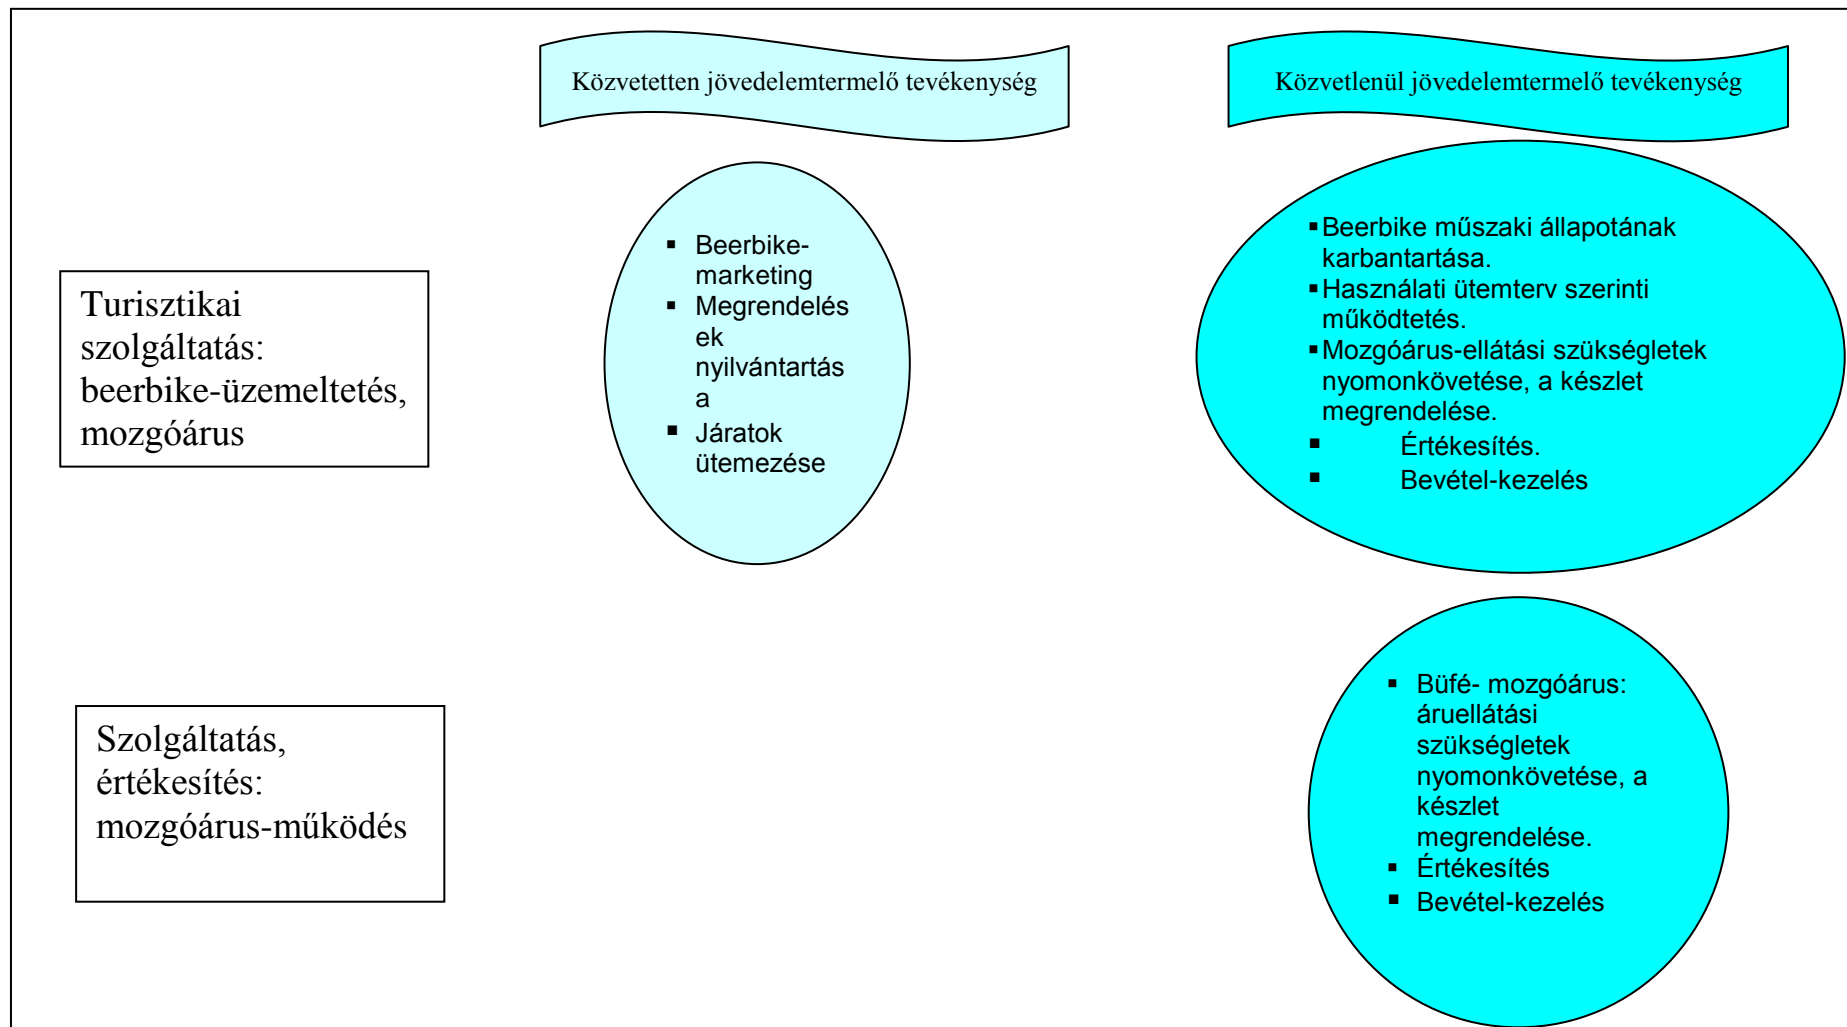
Közvetetten jövedelemtermelő tevékenység

Közvetlenül jövedelemtermelő tevékenység

Turisztikai szolgáltatás: beerbike-üzemeltetés, mozgóárus

- Beerbike-marketing
- Megrendelések nyilvántartása
- Járatok ütemezése

- Beerbike műszaki állapotának karbantartása.
- Használati ütemterv szerinti működtetés.
- Mozgóárus-ellátási szükségletek nyomonkövetése, a készlet megrendelése.
- Értékesítés.
- Bevétel-kezelés

Szolgáltatás, értékesítés: mozgóárus-működés

- Büfé- mozgóárus: áruellátási szükségletek nyomonkövetése, a készlet megrendelése.
- Értékesítés
- Bevétel-kezelés